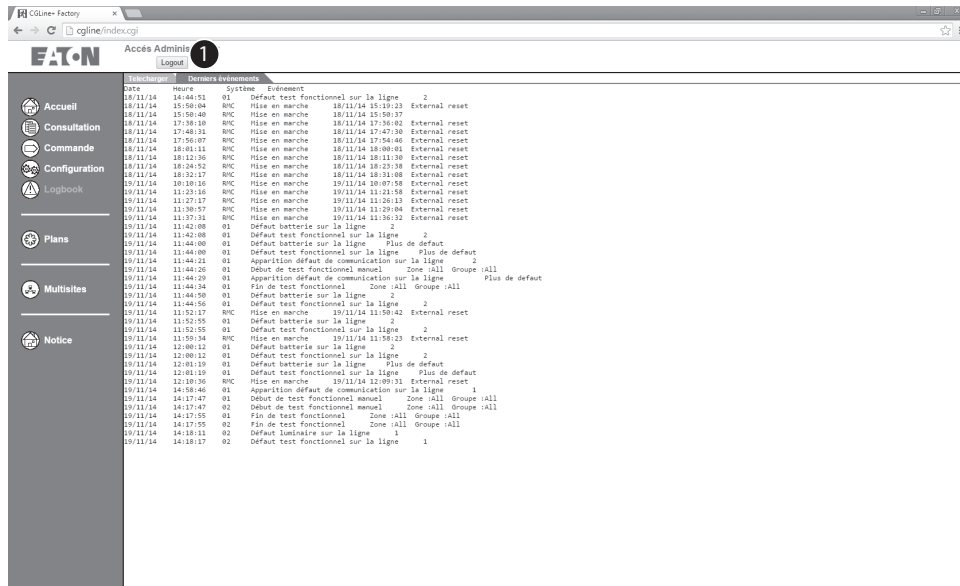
CGLine+ Factory ×
cgline/index.cgi
EATON
Accés Adminis
Logout
1
Accueil
Consultation
Commande
Configuration
Logbook
Plans
Multisites
Notice
Telecharger | Derniers évènements

Date Heure Système Evénement
18/11/14 14:44:51 01 Défaut test fonctionnel sur la ligne 2
18/11/14 15:50:04 RMC Mise en marche 18/11/14 15:19:23 External reset
18/11/14 15:50:40 RMC Mise en marche 18/11/14 15:50:37
18/11/14 17:38:10 RMC Mise en marche 18/11/14 17:36:02 External reset
18/11/14 17:48:31 RMC Mise en marche 18/11/14 17:47:30 External reset
18/11/14 17:56:07 RMC Mise en marche 18/11/14 17:54:46 External reset
18/11/14 18:01:11 RMC Mise en marche 18/11/14 18:00:01 External reset
18/11/14 18:12:36 RMC Mise en marche 18/11/14 18:11:30 External reset
18/11/14 18:24:52 RMC Mise en marche 18/11/14 18:23:38 External reset
18/11/14 18:32:17 RMC Mise en marche 18/11/14 18:31:08 External reset
19/11/14 10:10:16 RMC Mise en marche 19/11/14 10:07:58 External reset
19/11/14 11:23:16 RMC Mise en marche 19/11/14 11:21:58 External reset
19/11/14 11:27:17 RMC Mise en marche 19/11/14 11:26:13 External reset
19/11/14 11:30:57 RMC Mise en marche 19/11/14 11:29:04 External reset
19/11/14 11:37:31 RMC Mise en marche 19/11/14 11:36:32 External reset
19/11/14 11:42:08 01 Défaut batterie sur la ligne 2
19/11/14 11:42:08 01 Défaut test fonctionnel sur la ligne 2
19/11/14 11:44:00 01 Défaut batterie sur la ligne Plus de defaut
19/11/14 11:44:00 01 Défaut test fonctionnel sur la ligne Plus de defaut
19/11/14 11:44:21 01 Apparition défaut de communication sur la ligne 2
19/11/14 11:44:26 01 Début de test fonctionnel manuel Zone :All Groupe :All
19/11/14 11:44:29 01 Apparition défaut de communication sur la ligne Plus de defaut
19/11/14 11:44:34 01 Fin de test fonctionnel Zone :All Groupe :All
19/11/14 11:44:50 01 Défaut batterie sur la ligne 2
19/11/14 11:44:56 01 Défaut test fonctionnel sur la ligne 2
19/11/14 11:52:17 RMC Mise en marche 19/11/14 11:50:42 External reset
19/11/14 11:52:55 01 Défaut batterie sur la ligne 2
19/11/14 11:52:55 01 Défaut test fonctionnel sur la ligne 2
19/11/14 11:59:34 RMC Mise en marche 19/11/14 11:58:23 External reset
19/11/14 12:00:12 01 Défaut batterie sur la ligne 2
19/11/14 12:00:12 01 Défaut test fonctionnel sur la ligne 2
19/11/14 12:01:19 01 Défaut batterie sur la ligne Plus de defaut
19/11/14 12:01:19 01 Défaut test fonctionnel sur la ligne Plus de defaut
19/11/14 12:10:36 RMC Mise en marche 19/11/14 12:09:31 External reset
19/11/14 14:58:46 01 Apparition défaut de communication sur la ligne 1
19/11/14 14:17:47 01 Début de test fonctionnel manuel Zone :All Groupe :All
19/11/14 14:17:47 02 Début de test fonctionnel manuel Zone :All Groupe :All
19/11/14 14:17:55 01 Fin de test fonctionnel Zone :All Groupe :All
19/11/14 14:17:55 02 Fin de test fonctionnel Zone :All Groupe :All
19/11/14 14:18:11 02 Défaut luminaire sur la ligne 1
19/11/14 14:18:17 02 Défaut test fonctionnel sur la ligne 1